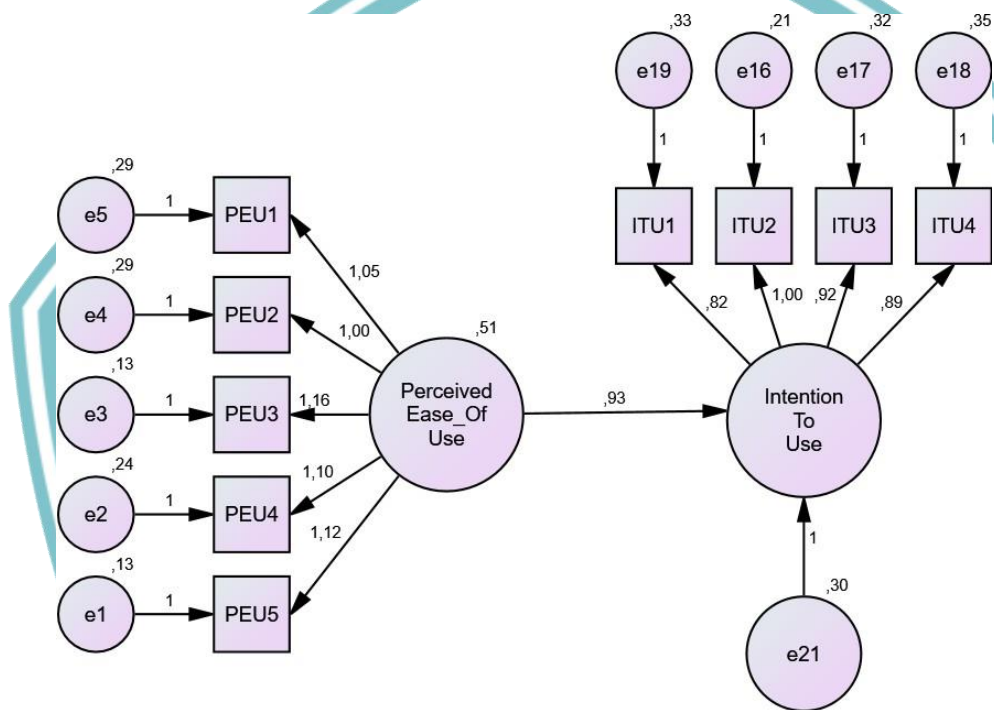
,33
e19
1
ITU1

,21
e16
1
ITU2

,32
e17
1
ITU3

,35
e18
1
ITU4

,29
e5
1
PEU1

,29
e4
1
PEU2

,13
e3
1
PEU3

,24
e2
1
PEU4

,13
e1
1
PEU5

1,05
1,00
1,16
1,10
1,12

,51
Perceived Ease_Of Use

,93

,82
1,00
,92
,89

Intention To Use

1
,30
e21